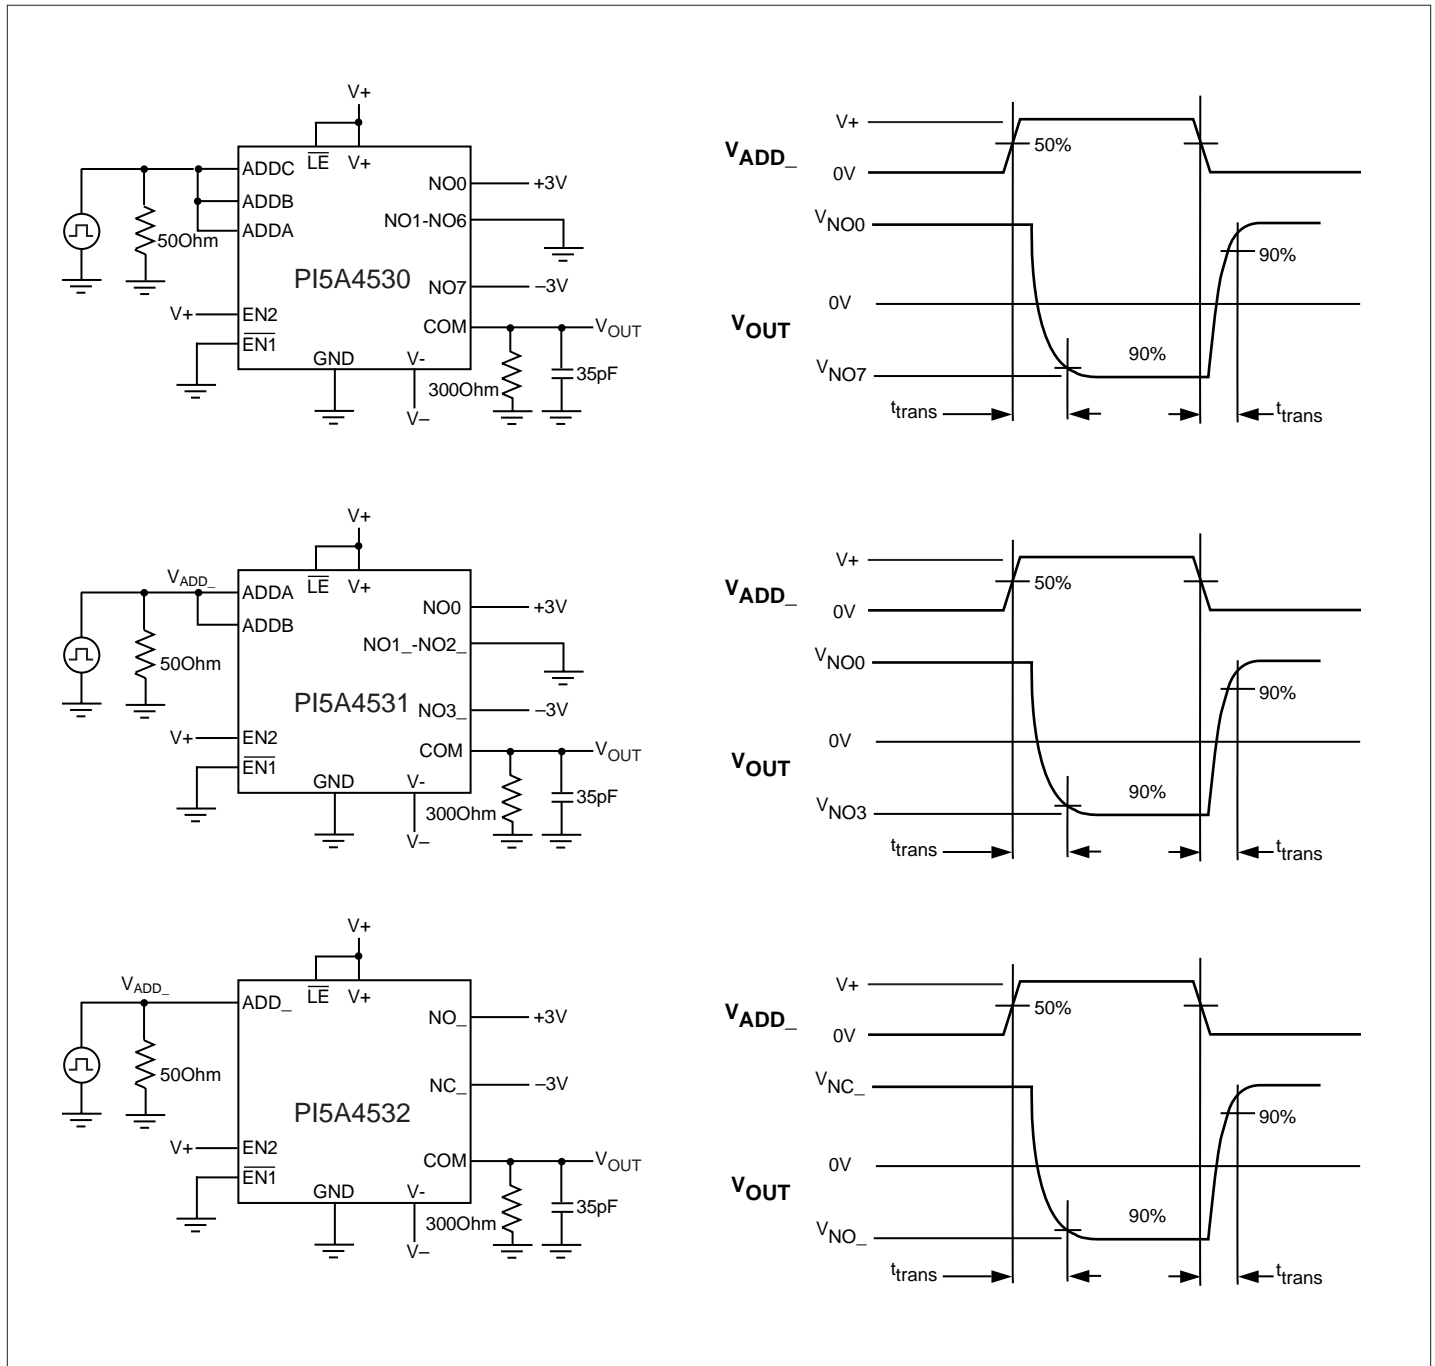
V+
$\overline{LE}$ V+
ADDC
ADDB
ADDA
50Ohm
PI5A4530
NO0 +3V
NO1-NO6
NO7 –3V
V+ EN2
$\overline{EN1}$
COM $V_{OUT}$
GND V-
300Ohm
35pF
V–

$V_{ADD\_}$
V+
0V
50%
$V_{NO0}$
90%
0V
$V_{OUT}$
$V_{NO7}$
90%
$t_{trans}$
$t_{trans}$

V+
$\overline{LE}$ V+
$V_{ADD\_}$
ADDA
ADDB
50Ohm
PI5A4531
NO0 +3V
NO1_-NO2_
NO3_ –3V
V+ EN2
$\overline{EN1}$
COM $V_{OUT}$
GND V-
300Ohm
35pF
V–

$V_{ADD\_}$
V+
0V
50%
$V_{NO0}$
90%
0V
$V_{OUT}$
$V_{NO3}$
90%
$t_{trans}$
$t_{trans}$

V+
$\overline{LE}$ V+
$V_{ADD\_}$
ADD_
50Ohm
PI5A4532
NO_ +3V
NC_ –3V
V+ EN2
$\overline{EN1}$
COM $V_{OUT}$
GND V-
300Ohm
35pF
V–

$V_{ADD\_}$
V+
0V
50%
$V_{NC\_}$
90%
0V
$V_{OUT}$
$V_{NO\_}$
90%
$t_{trans}$
$t_{trans}$